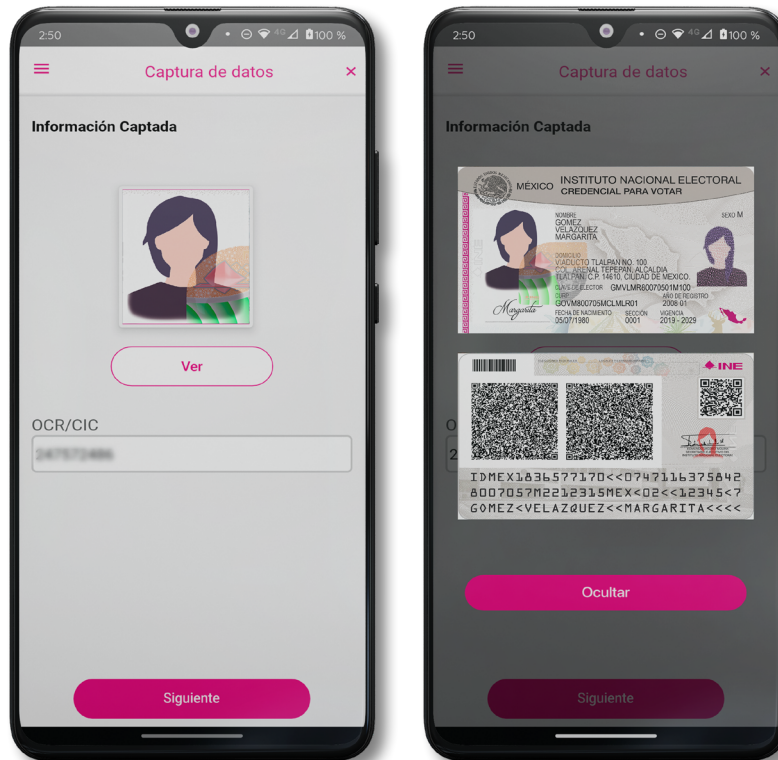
2:50 100 %

Captura de datos ×

Información Captada

Ver

OCR/CIC

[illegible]

Siguiente

2:50 100 %

Captura de datos ×

Información Captada

MÉXICO INSTITUTO NACIONAL ELECTORAL
CREDENCIAL PARA VOTAR

NOMBRE
GOMEZ
VELAZQUEZ
MARGARITA

SEXO M

DOMICILIO
VIADUCTO TLALPAN NO. 100
COL. ARENAL TEPEPAN, ALCALDIA
TLALPAN, C.P. 14610, CIUDAD DE MEXICO.

CLAVE DE ELECTOR GMVLMR80070501M100
CURP GOVM800705MCLMLR01
AÑO DE REGISTRO 2008 01
FECHA DE NACIMIENTO 05/07/1980
SECCIÓN 0001
VIGENCIA 2019 - 2029

INE

IDMEX1836577170<<0747116375842
8007057M2212315MEX<02<<12345<7
GOMEZ<VELAZQUEZ<<MARGARITA<<<<

Ocultar

Siguiente